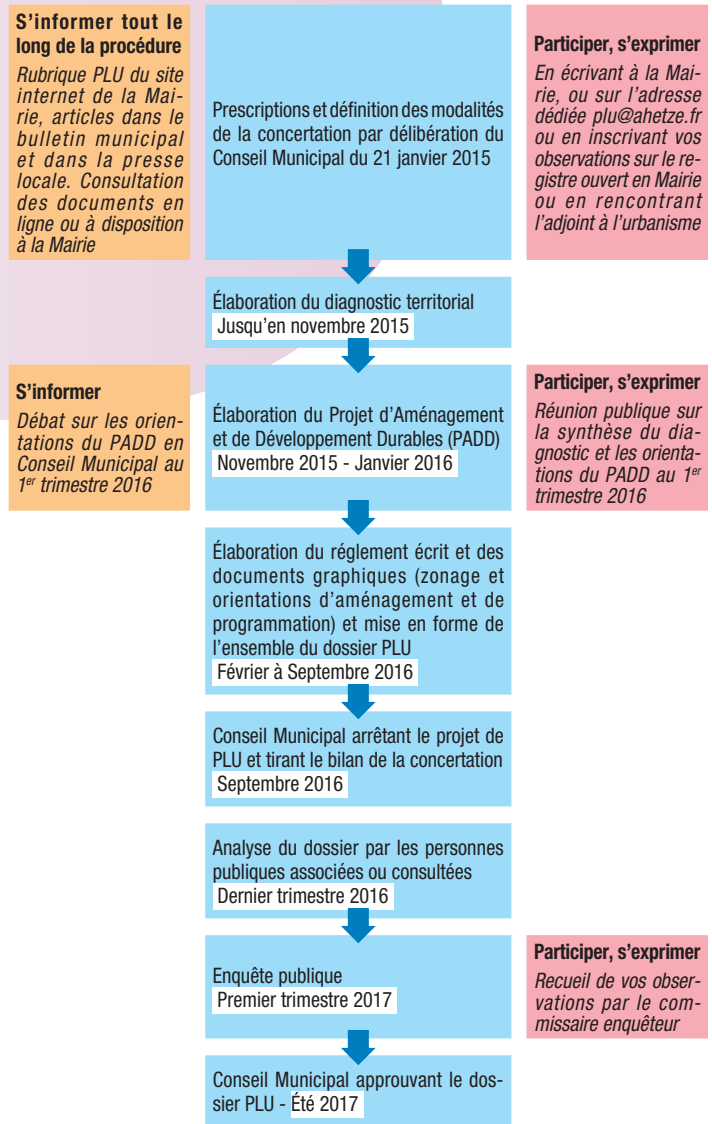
S'informer tout le long de la procédure
Rubrique PLU du site internet de la Mairie, articles dans le bulletin municipal et dans la presse locale. Consultation des documents en ligne ou à disposition à la Mairie

Prescriptions et définition des modalités de la concertation par délibération du Conseil Municipal du 21 janvier 2015

Participer, s'exprimer
En écrivant à la Mairie, ou sur l'adresse dédiée plu@ahetze.fr ou en inscrivant vos observations sur le registre ouvert en Mairie ou en rencontrant l'adjoint à l'urbanisme

Élaboration du diagnostic territorial
Jusqu'en novembre 2015

S'informer
Débat sur les orientations du PADD en Conseil Municipal au 1$^{er}$ trimestre 2016

Élaboration du Projet d'Aménagement et de Développement Durables (PADD)
Novembre 2015 - Janvier 2016

Participer, s'exprimer
Réunion publique sur la synthèse du diagnostic et les orientations du PADD au 1$^{er}$ trimestre 2016

Élaboration du réglement écrit et des documents graphiques (zonage et orientations d'aménagement et de programmation) et mise en forme de l'ensemble du dossier PLU
Février à Septembre 2016

Conseil Municipal arrêtant le projet de PLU et tirant le bilan de la concertation
Septembre 2016

Analyse du dossier par les personnes publiques associées ou consultées
Dernier trimestre 2016

Enquête publique
Premier trimestre 2017

Participer, s'exprimer
Recueil de vos observations par le commissaire enquêteur

Conseil Municipal approuvant le dossier PLU - Été 2017